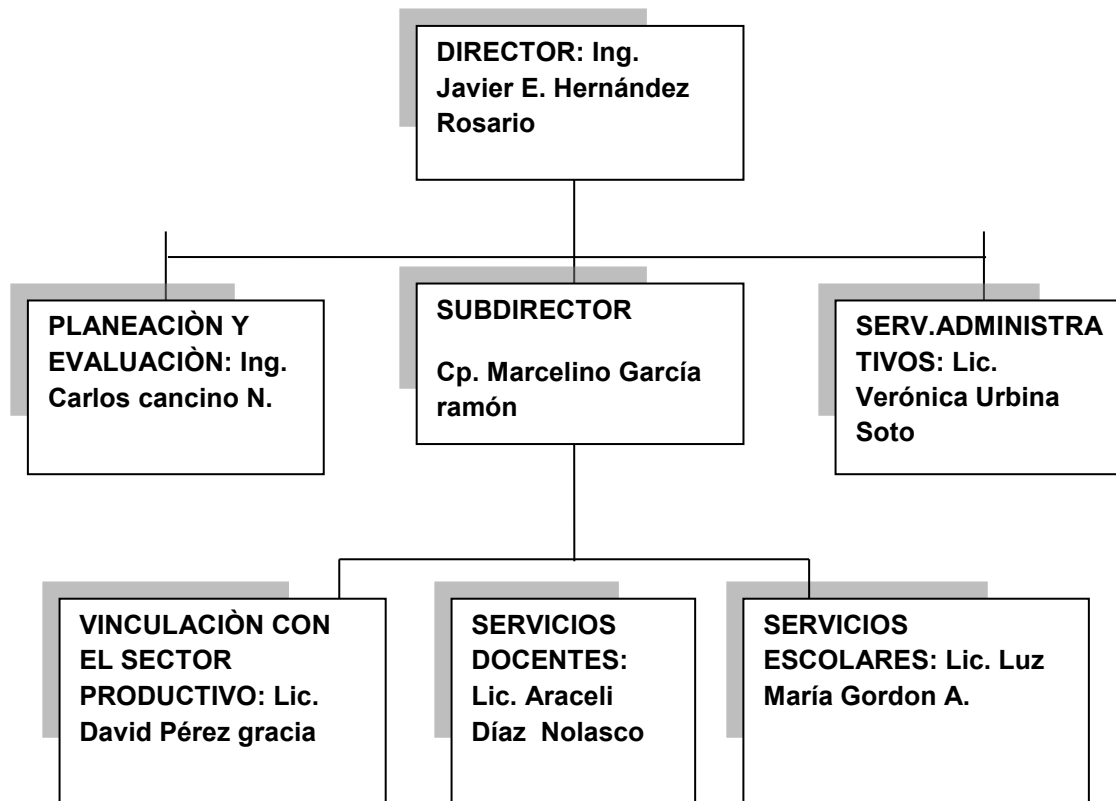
DIRECTOR: Ing. Javier E. Hernández Rosario

PLANEACIÒN Y EVALUACIÒN: Ing. Carlos cancino N.

SUBDIRECTOR

Cp. Marcelino García ramón

SERV.ADMINISTRA TIVOS: Lic. Verónica Urbina Soto

VINCULACIÒN CON EL SECTOR PRODUCTIVO: Lic. David Pérez gracia

SERVICIOS DOCENTES: Lic. Araceli Díaz Nolasco

SERVICIOS ESCOLARES: Lic. Luz María Gordon A.